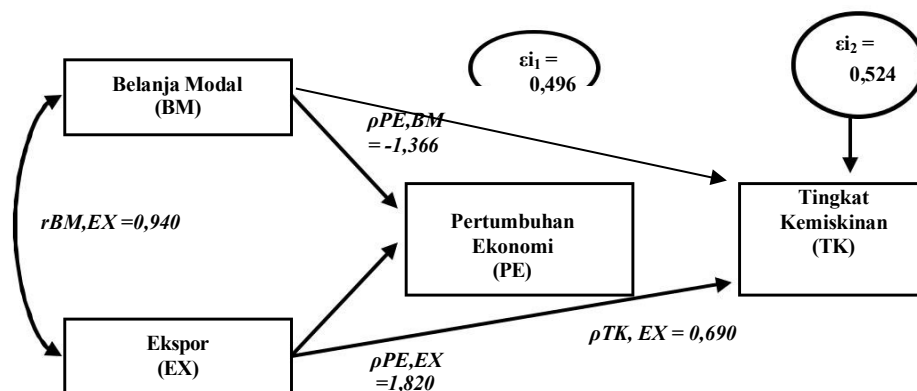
$\varepsilon i_1 =$ 0,496

$\varepsilon i_2 =$ 0,524

Belanja Modal (BM)

ρPE,BM = -1,366

rBM,EX =0,940

Pertumbuhan Ekonomi (PE)

Tingkat Kemiskinan (TK)

ρTK, EX = 0,690

Ekspor (EX)

ρPE,EX =1,820